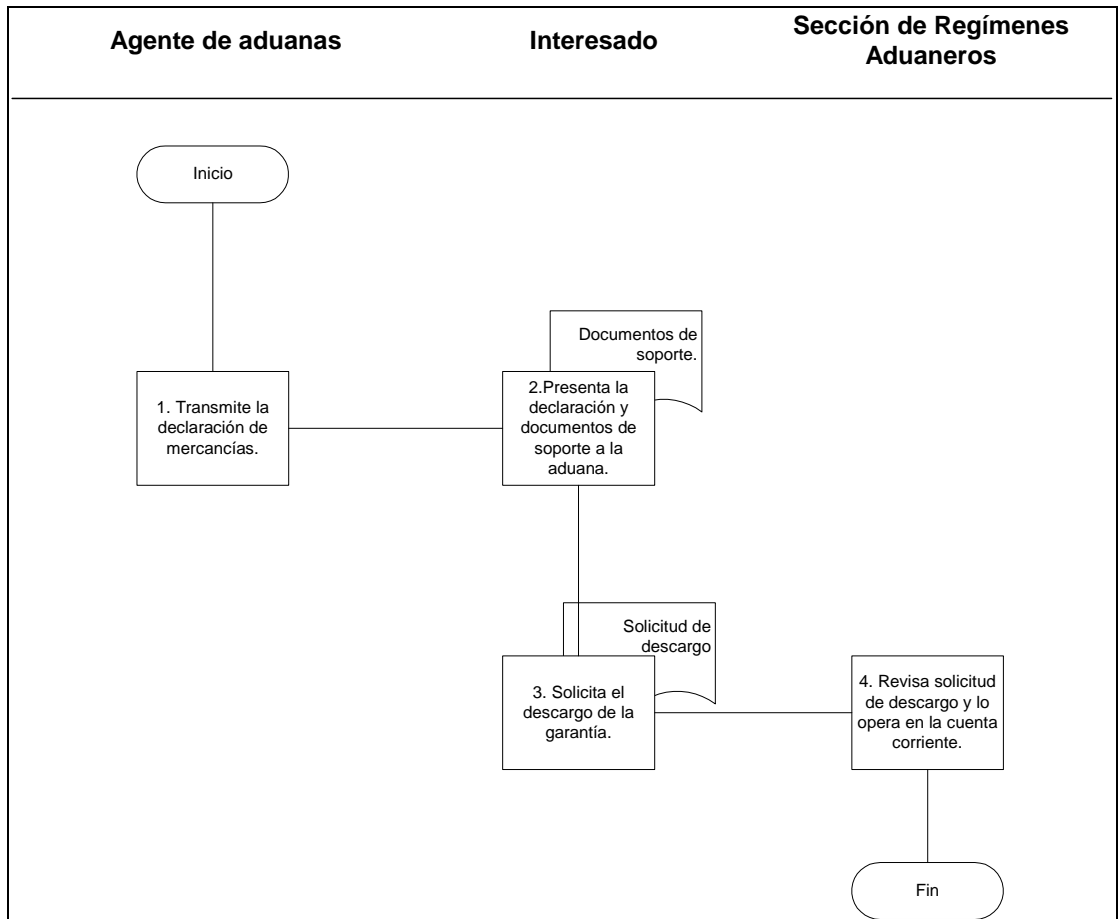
Agente de aduanas

Interesado

Sección de Regímenes Aduaneros

Inicio

Documentos de soporte.

1. Transmite la declaración de mercancías.

2.Presenta la declaración y documentos de soporte a la aduana.

Solicitud de descargo

3. Solicita el descargo de la garantía.

4. Revisa solicitud de descargo y lo opera en la cuenta corriente.

Fin